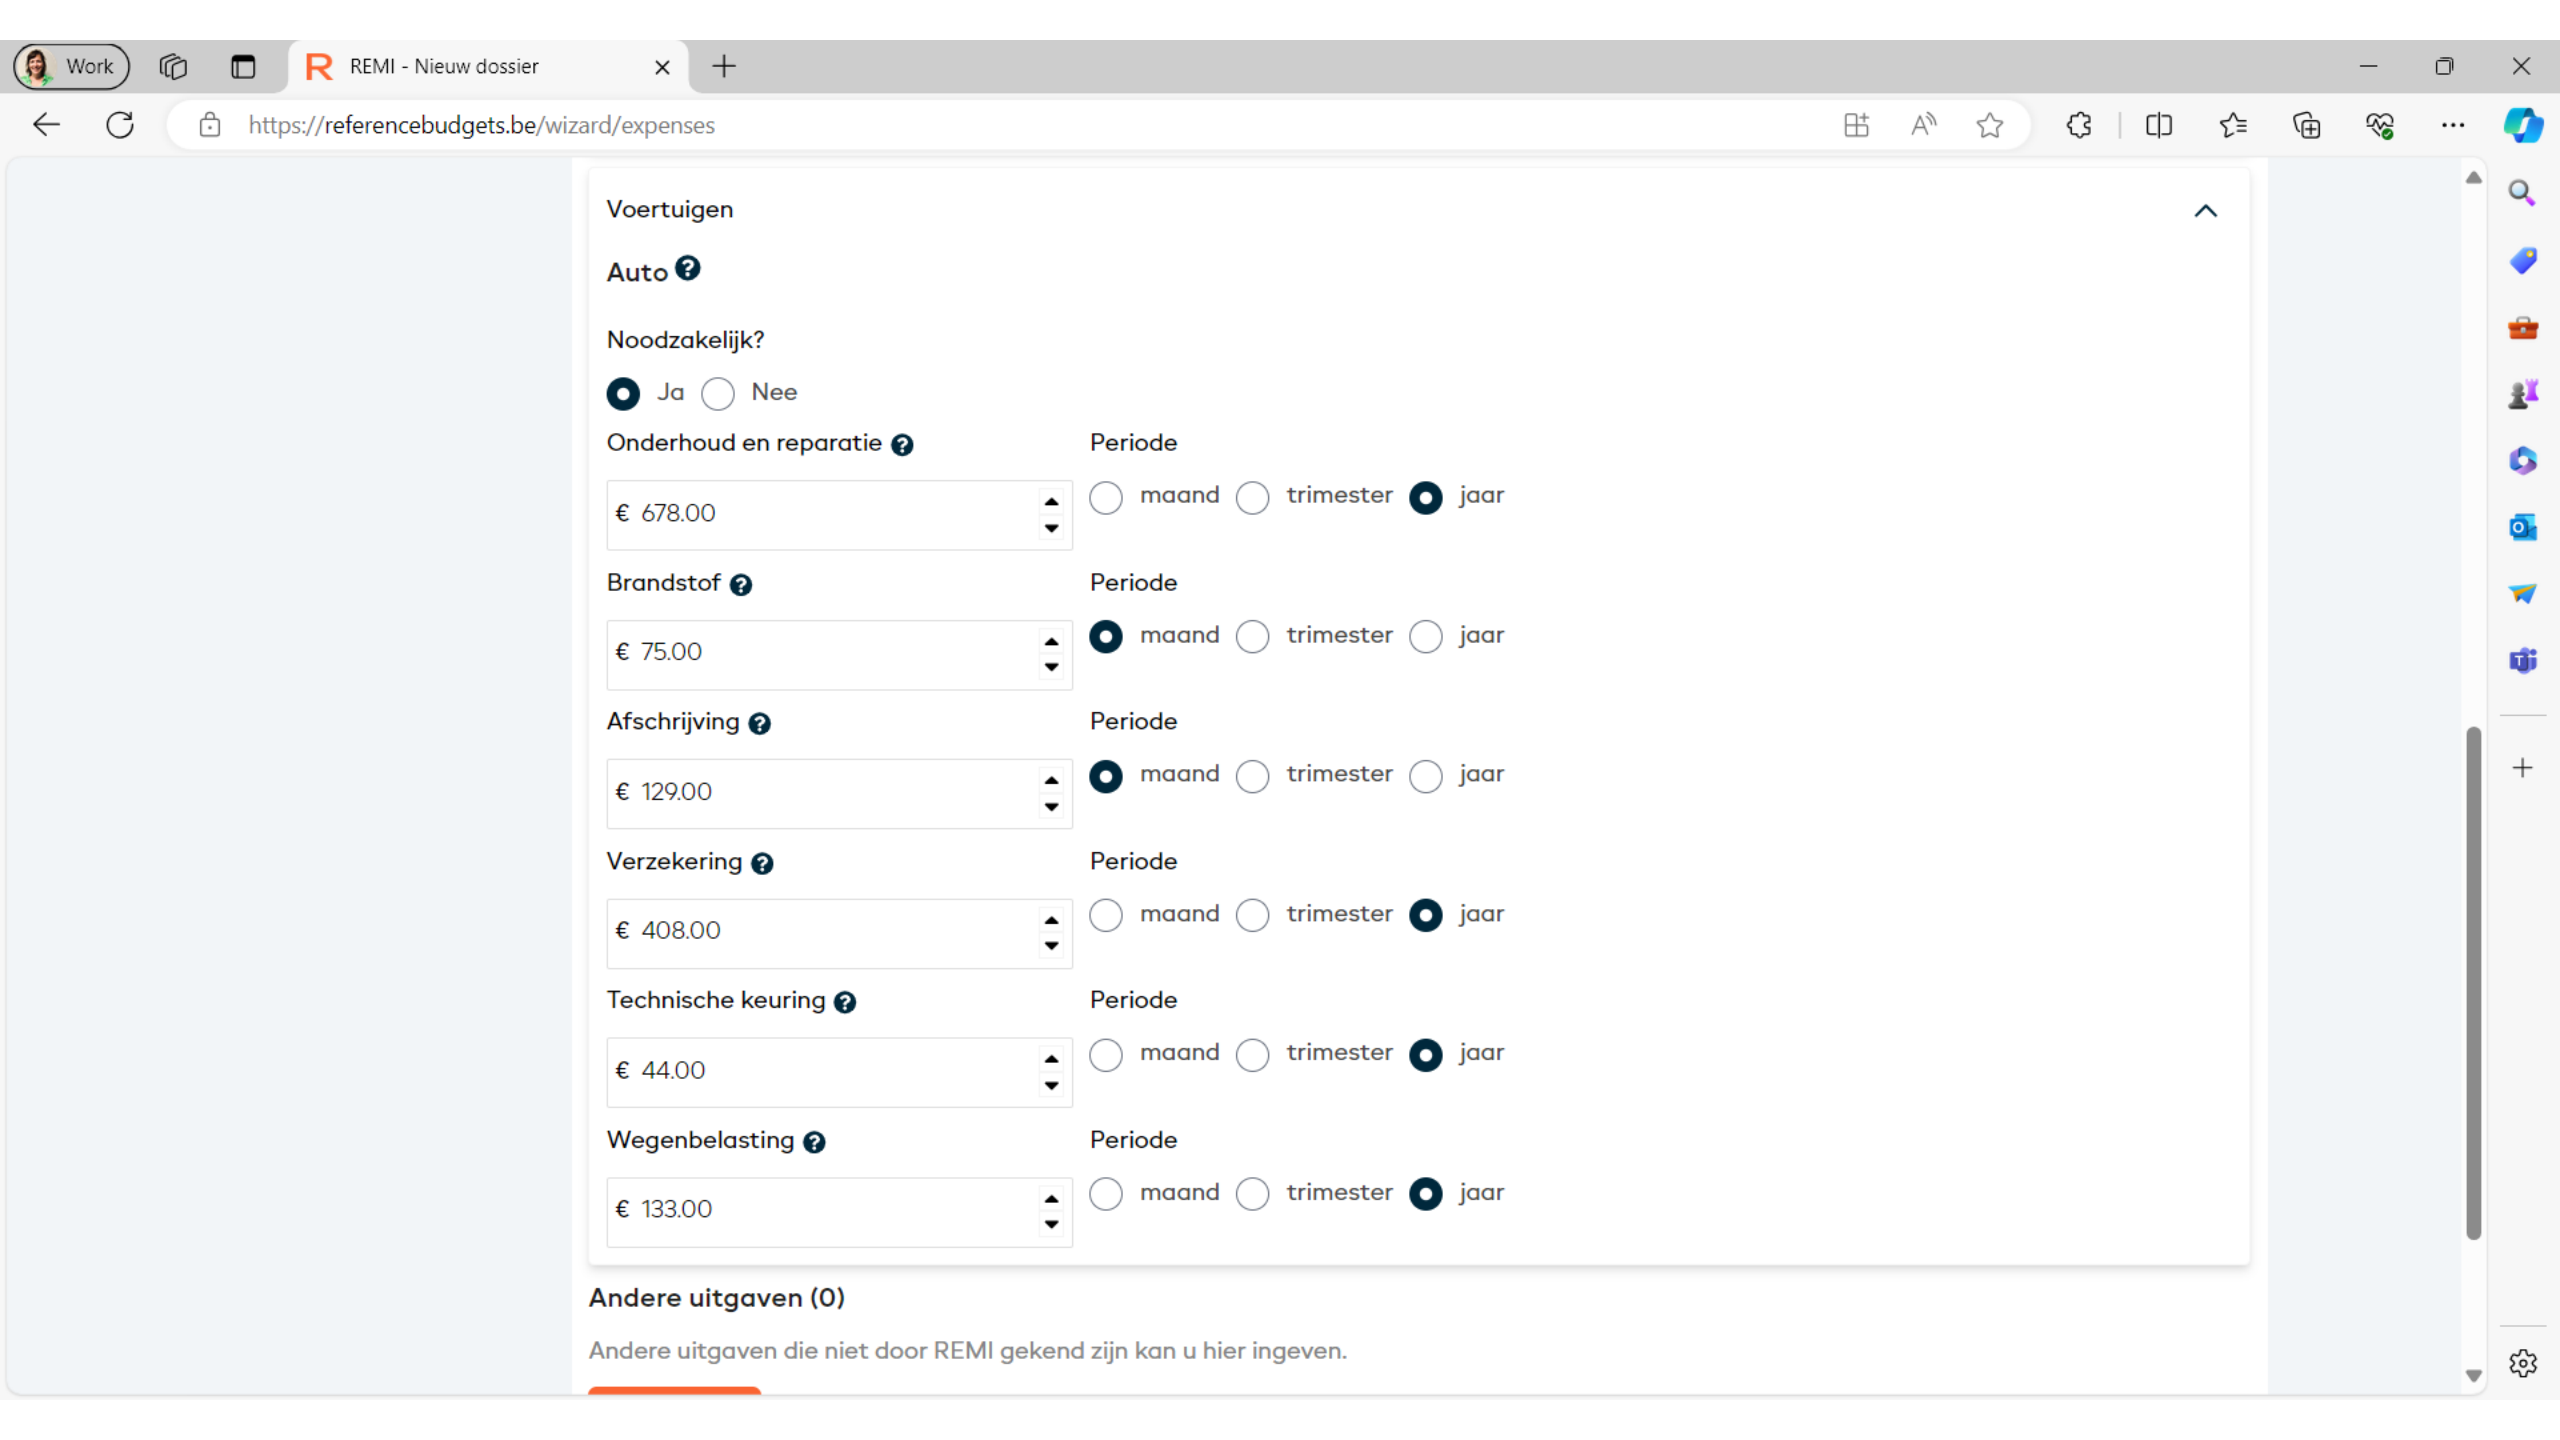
Work

REMI - Nieuw dossier

https://referencebudgets.be/wizard/expenses

Voertuigen

Auto

Noodzakelijk?

Ja Nee

Onderhoud en reparatie

€ 678.00

Periode

maand trimester jaar

Brandstof

€ 75.00

Periode

maand trimester jaar

Afschrijving

€ 129.00

Periode

maand trimester jaar

Verzekering

€ 408.00

Periode

maand trimester jaar

Technische keuring

€ 44.00

Periode

maand trimester jaar

Wegenbelasting

€ 133.00

Periode

maand trimester jaar

Andere uitgaven (0)

Andere uitgaven die niet door REMI gekend zijn kan u hier ingeven.